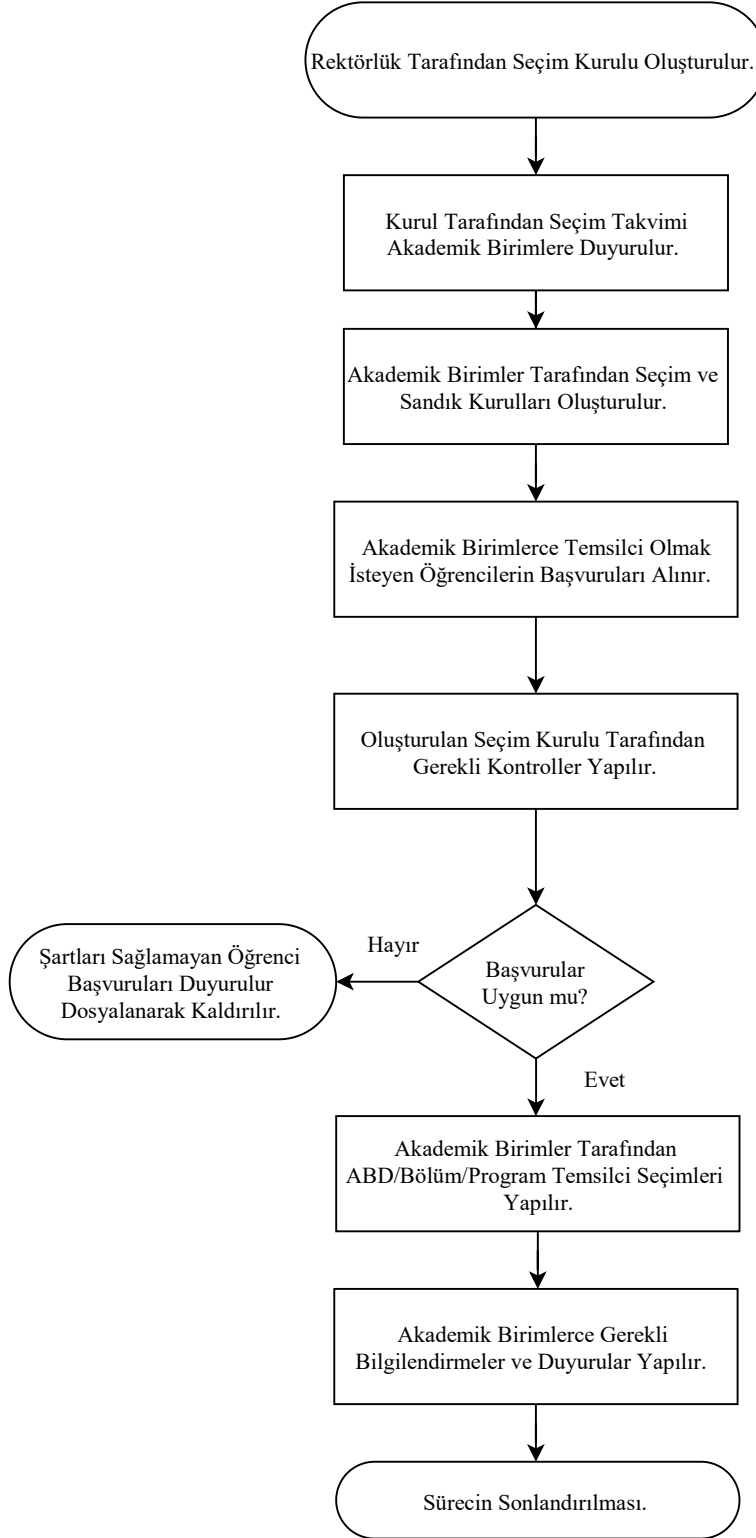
Rektörlük Tarafından Seçim Kurulu Oluşturulur.

Kurul Tarafından Seçim Takvimi Akademik Birimlere Duyurulur.

Akademik Birimler Tarafından Seçim ve Sandık Kurulları Oluşturulur.

Akademik Birimlerce Temsilci Olmak İsteyen Öğrencilerin Başvuruları Alınır.

Oluşturulan Seçim Kurulu Tarafından Gerekli Kontroller Yapılır.

Başvurular Uygun mu?

Hayır

Şartları Sağlamayan Öğrenci Başvuruları Duyurulur Dosyalanarak Kaldırılır.

Evet

Akademik Birimler Tarafından ABD/Bölüm/Program Temsilci Seçimleri Yapılır.

Akademik Birimlerce Gerekli Bilgilendirmeler ve Duyurular Yapılır.

Sürecin Sonlandırılması.